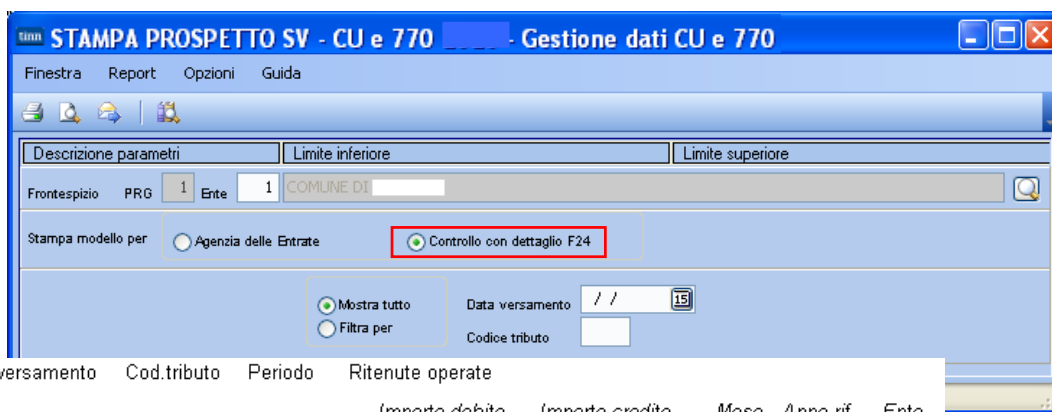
tinn STAMPA PROSPETTO SV - CU e 770 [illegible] - Gestione dati CU e 770

Finestra Report Opzioni Guida

| Descrizione parametri | Limite inferiore | Limite superiore |
|---|---|---|

Frontespizio PRG 1 Ente 1 COMUNE DI

Stampa modello per Agenzia delle Entrate Controllo con dettaglio F24

Mostra tutto
Filtra per

Data versamento / /

Codice tributo

versamento Cod.tributo Periodo Ritenute operate

Importo debito Importo credito Mese Anno rif. Ente